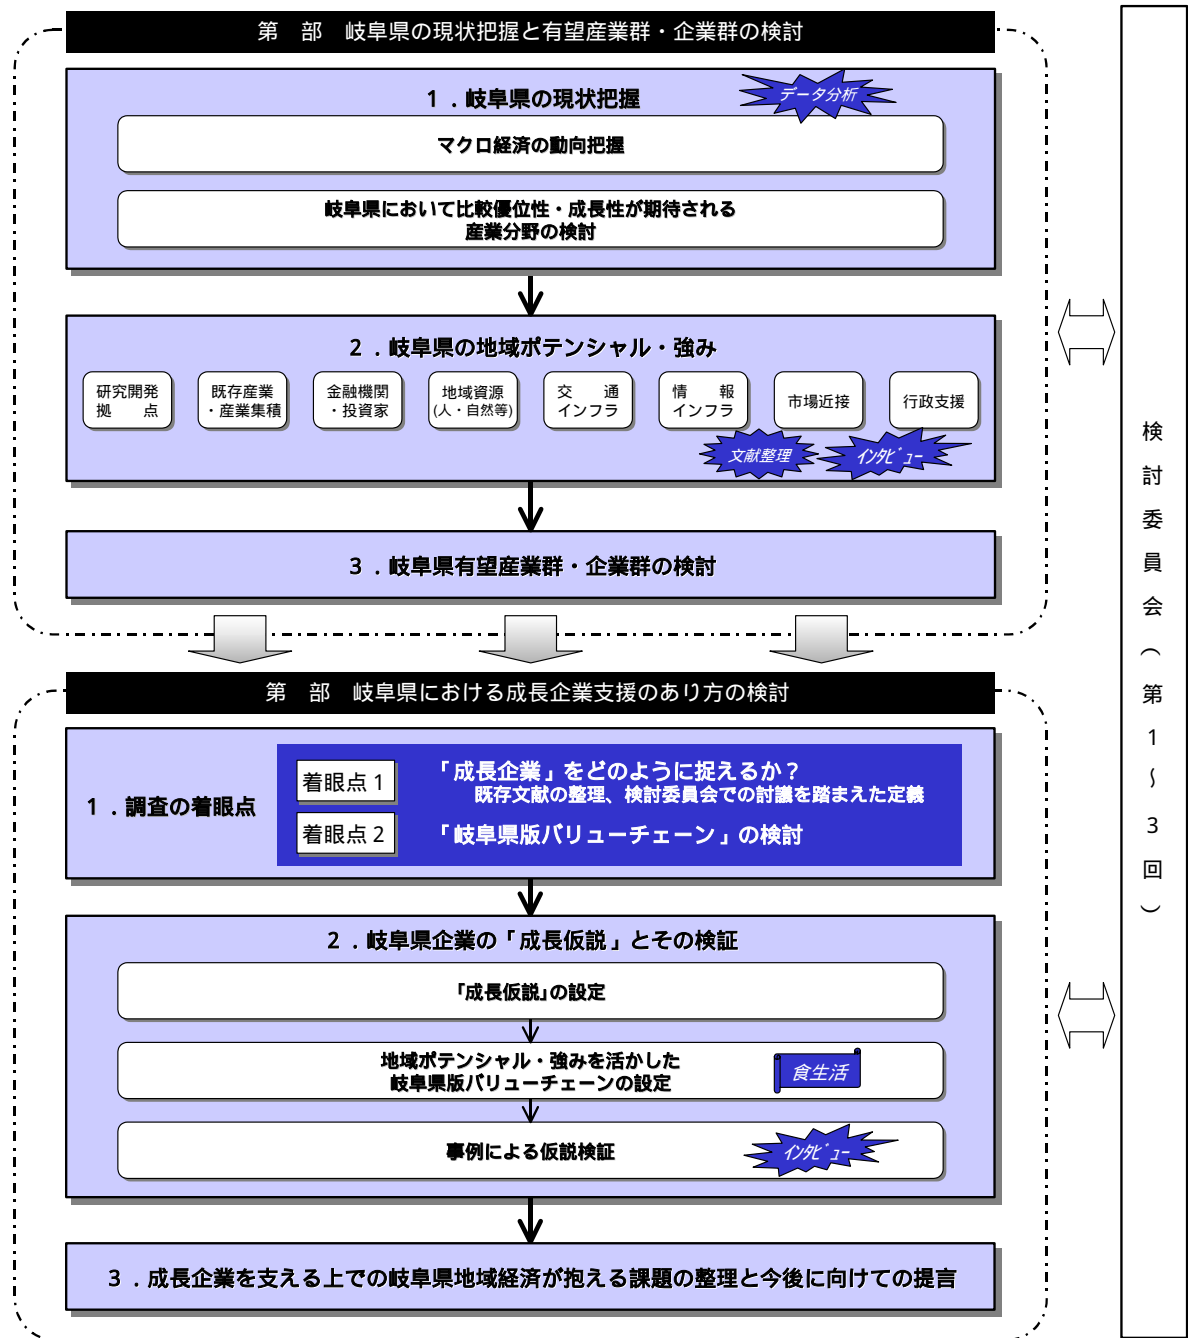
第　部　岐阜県の現状把握と有望産業群・企業群の検討

1．岐阜県の現状把握

データ分析

マクロ経済の動向把握

岐阜県において比較優位性・成長性が期待される産業分野の検討

2．岐阜県の地域ポテンシャル・強み

研究開発拠　点

既存産業・産業集積

金融機関・投資家

地域資源(人・自然等)

交　通インフラ

情　報インフラ

市場近接

行政支援

文献整理

インタビュー

3．岐阜県有望産業群・企業群の検討

第　部　岐阜県における成長企業支援のあり方の検討

1．調査の着眼点

着眼点 1

「成長企業」をどのように捉えるか？
既存文献の整理、検討委員会での討議を踏まえた定義

着眼点 2

「岐阜県版バリューチェーン」の検討

2．岐阜県企業の「成長仮説」とその検証

「成長仮説」の設定

地域ポテンシャル・強みを活かした岐阜県版バリューチェーンの設定

食生活

事例による仮説検証

インタビュー

3．成長企業を支える上での岐阜県地域経済が抱える課題の整理と今後に向けての提言

検討委員会（第1〜3回）